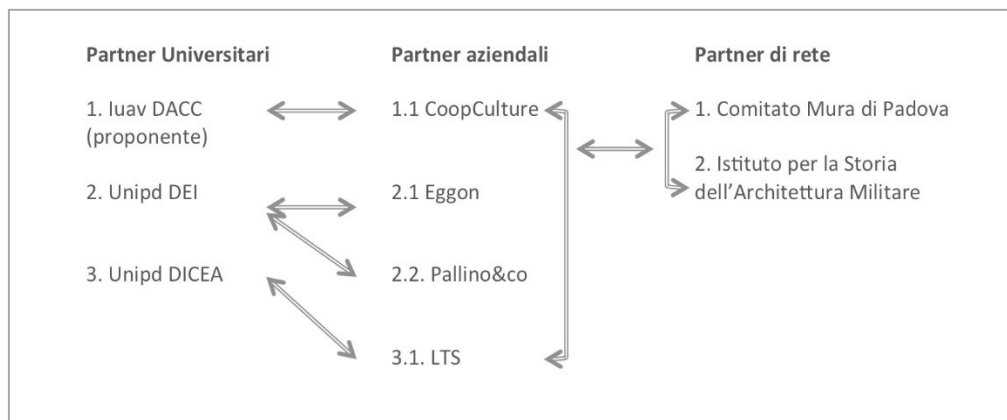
Partner Universitari

1. Iuav DACC (proponente)

2. Unipd DEI

3. Unipd DICEA

Partner aziendali

1.1 CoopCulture

2.1 Eggon

2.2. Pallino&co

3.1. LTS

Partner di rete

1. Comitato Mura di Padova

2. Istituto per la Storia dell'Architettura Militare